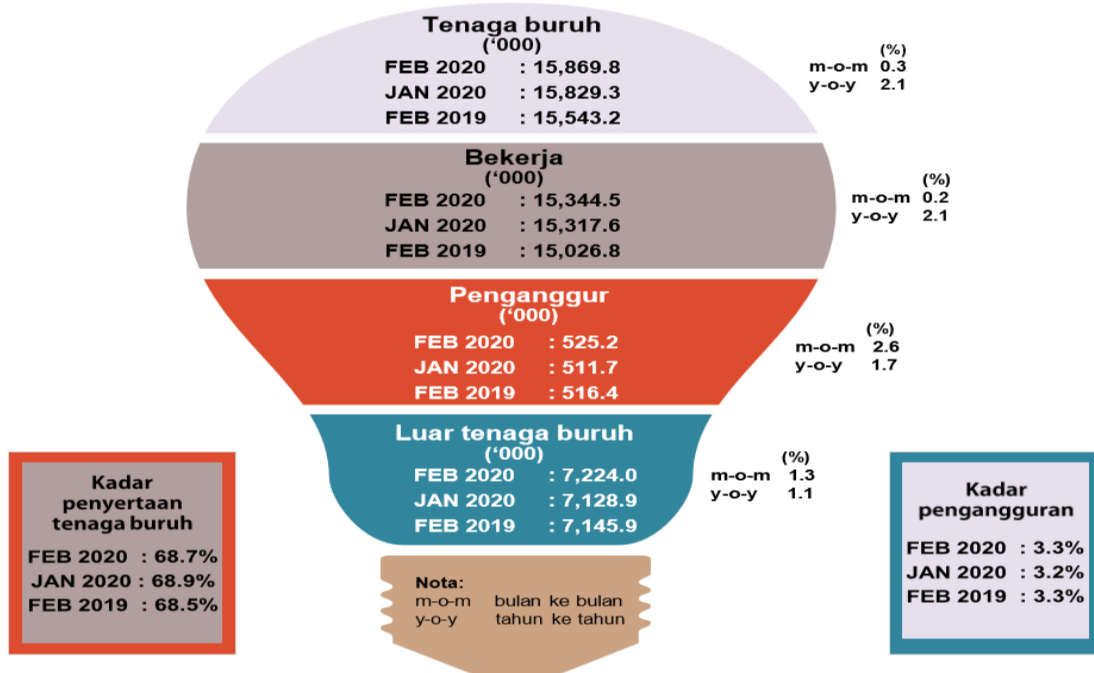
Tenaga buruh
('000)
FEB 2020 : 15,869.8
JAN 2020 : 15,829.3
FEB 2019 : 15,543.2

(%)
m-o-m 0.3
y-o-y 2.1

Bekerja
('000)
FEB 2020 : 15,344.5
JAN 2020 : 15,317.6
FEB 2019 : 15,026.8

(%)
m-o-m 0.2
y-o-y 2.1

Penganggur
('000)
FEB 2020 : 525.2
JAN 2020 : 511.7
FEB 2019 : 516.4

(%)
m-o-m 2.6
y-o-y 1.7

Luar tenaga buruh
('000)
FEB 2020 : 7,224.0
JAN 2020 : 7,128.9
FEB 2019 : 7,145.9

(%)
m-o-m 1.3
y-o-y 1.1

Kadar penyertaan tenaga buruh
FEB 2020 : 68.7%
JAN 2020 : 68.9%
FEB 2019 : 68.5%

Nota:
m-o-m bulan ke bulan
y-o-y tahun ke tahun

Kadar pengangguran
FEB 2020 : 3.3%
JAN 2020 : 3.2%
FEB 2019 : 3.3%